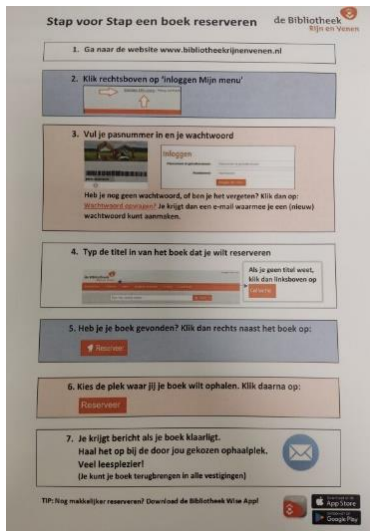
Stap voor Stap een boek reserveren

de Bibliotheek Rijn en Venen

1. Ga naar de website www.bibliotheekrijnenvenen.nl

2. Klik rechtsboven op 'inloggen Mijn menu'

3. Vul je pasnummer in en je wachtwoord

Inloggen

Heb je nog geen wachtwoord, of ben je het vergeten? Klik dan op: Wachtwoord opvragen! Je krijgt dan een e-mail waarmee je een (nieuw) wachtwoord kunt aanmaken.

4. Typ de titel in van het boek dat je wilt reserveren

Als je geen titel weet, klik dan linksboven op

5. Heb je je boek gevonden? Klik dan rechts naast het boek op:

Reserveer

6. Kies de plek waar jij je boek wilt ophalen. Klik daarna op:

Reserveer

7. Je krijgt bericht als je boek klaarligt. Haal het op bij de door jou gekozen ophaalplek. Veel leesplezier! (Je kunt je boek terugbrengen in alle vestigingen)

TIP: Nog makkelijker reserveren? Download de Bibliotheek Wise App!

App Store

Google Play